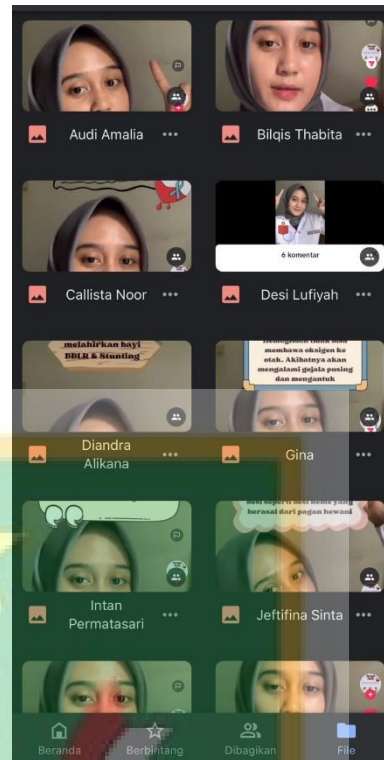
Audi Amalia •••

Bilqis Thabita •••

Callista Noor •••

6 komentar

Desi Lufiyah •••

melahirkan bayi BBLR & Stunting

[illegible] membawa oksigen ke otak. Akibatnya akan mengalami gejala pusing dan mengantuk

Diandra Alikana •••

Gina •••

berasal dari pangan hewani

Intan Permatasari •••

Jeftifina Sinta •••

Beranda

Berbintang

Dibagikan

File